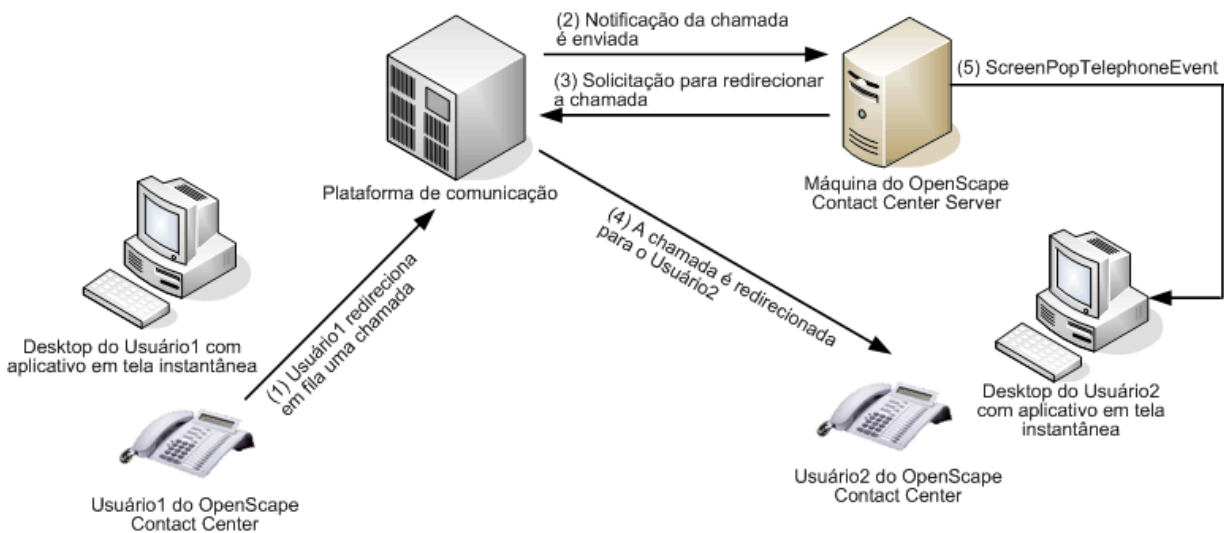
(2) Notificação da chamada é enviada

(3) Solicitação para redirecionar a chamada

(5) ScreenPopTelephoneEvent

Plataforma de comunicação

Máquina do OpenScape Contact Center Server

(4) A chamada é redirecionada para o Usuário2

(1) Usuário1 redireciona em fila uma chamada

Desktop do Usuário1 com aplicativo em tela instantânea

Desktop do Usuário2 com aplicativo em tela instantânea

Usuário1 do OpenScape Contact Center

Usuário2 do OpenScape Contact Center